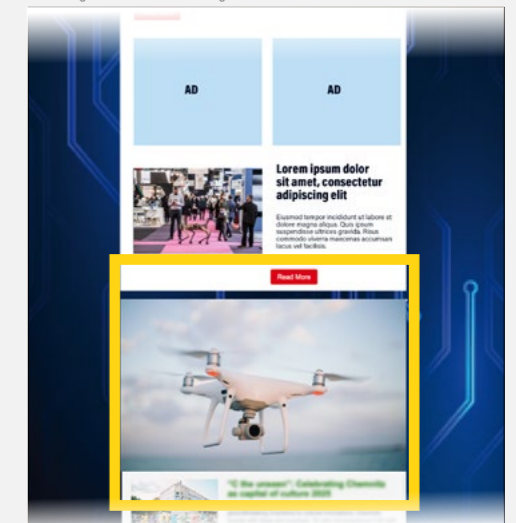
AD

AD

Lorem ipsum dolor sit amet, consectetur adipiscing elit

Eiusmod tempor incididunt ut labore et dolore magna aliqua. Quis ipsum suspendisse ultrices gravida. Risus commodo viverra maecenas accumsan lacus vel facilisis.

Read More

"C the unseen": Celebrating Chemnitz as capital of culture 2025